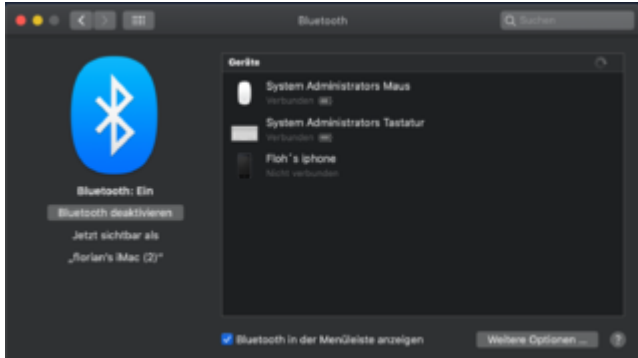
Bluetooth

Suchen

Bluetooth: Ein

Bluetooth deaktivieren

Jetzt sichtbar als

„florian's iMac (2)"

Geräte

System Administrators Maus

Verbunden

System Administrators Tastatur

Verbunden

Floh´s iphone

Nicht verbunden

Bluetooth in der Menüleiste anzeigen

Weitere Optionen ...

?